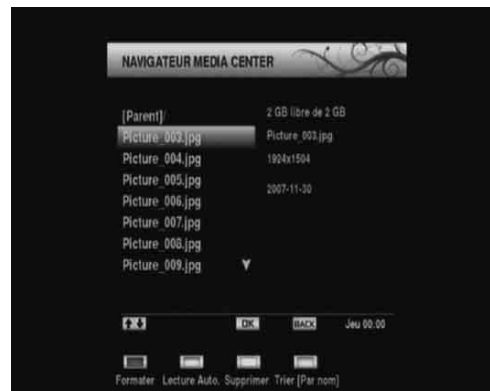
NAVIGATEUR MEDIA CENTER

[Parent]/
Picture_003.jpg
Picture_004.jpg
Picture_005.jpg
Picture_006.jpg
Picture_007.jpg
Picture_008.jpg
Picture_009.jpg

2 GB libre de 2 GB
Picture_003.jpg
1904x1504
2007-11-30

OK BACK Jeu 00:00

Formater Lecture Auto. Supprimer Trier [Par nom]